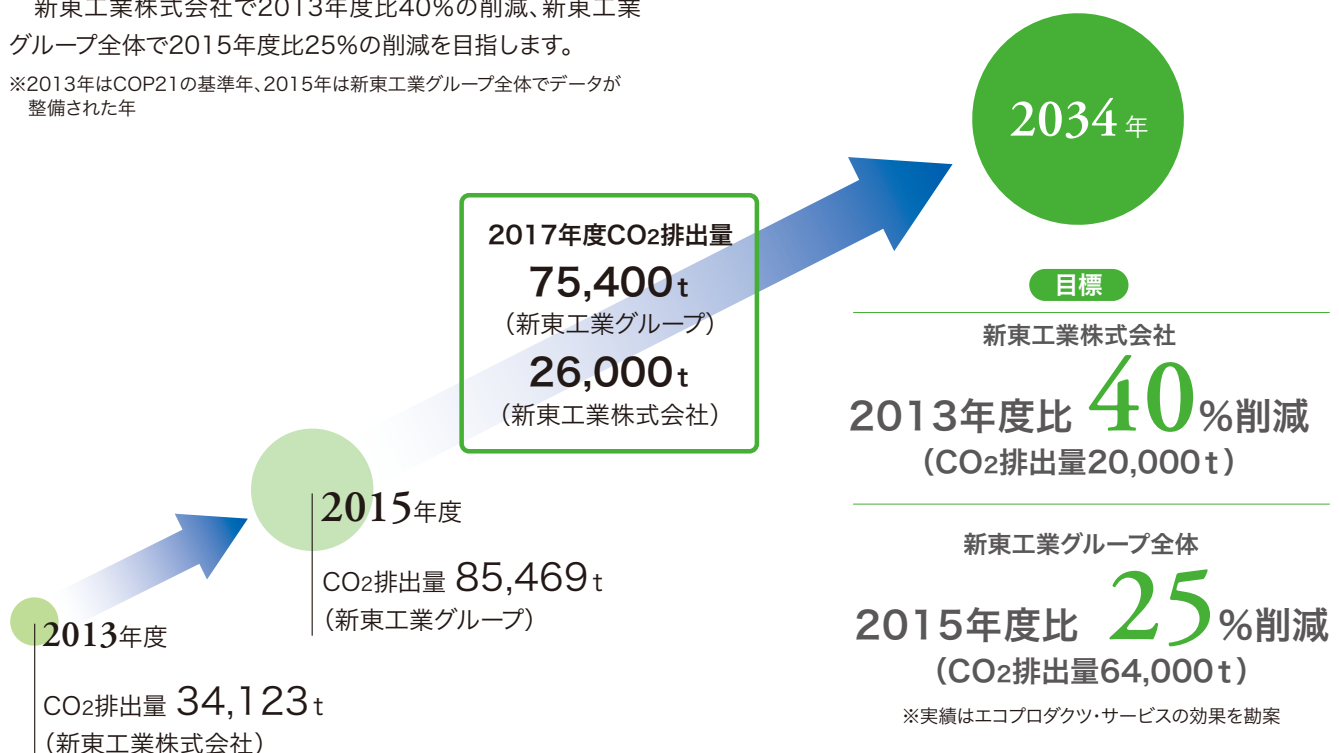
新東工業株式会社で2013年度比40%の削減、新東工業グループ全体で2015年度比25%の削減を目指します。

※2013年はCOP21の基準年、2015年は新東工業グループ全体でデータが整備された年

2034年

2017年度$CO_2$排出量
75,400t
（新東工業グループ）
26,000t
（新東工業株式会社）

目標

新東工業株式会社
2013年度比 40%削減
（$CO_2$排出量20,000t）

新東工業グループ全体
2015年度比 25%削減
（$CO_2$排出量64,000t）

※実績はエコプロダクツ・サービスの効果を勘案

2015年度
$CO_2$排出量 85,469t
（新東工業グループ）

2013年度
$CO_2$排出量 34,123t
（新東工業株式会社）